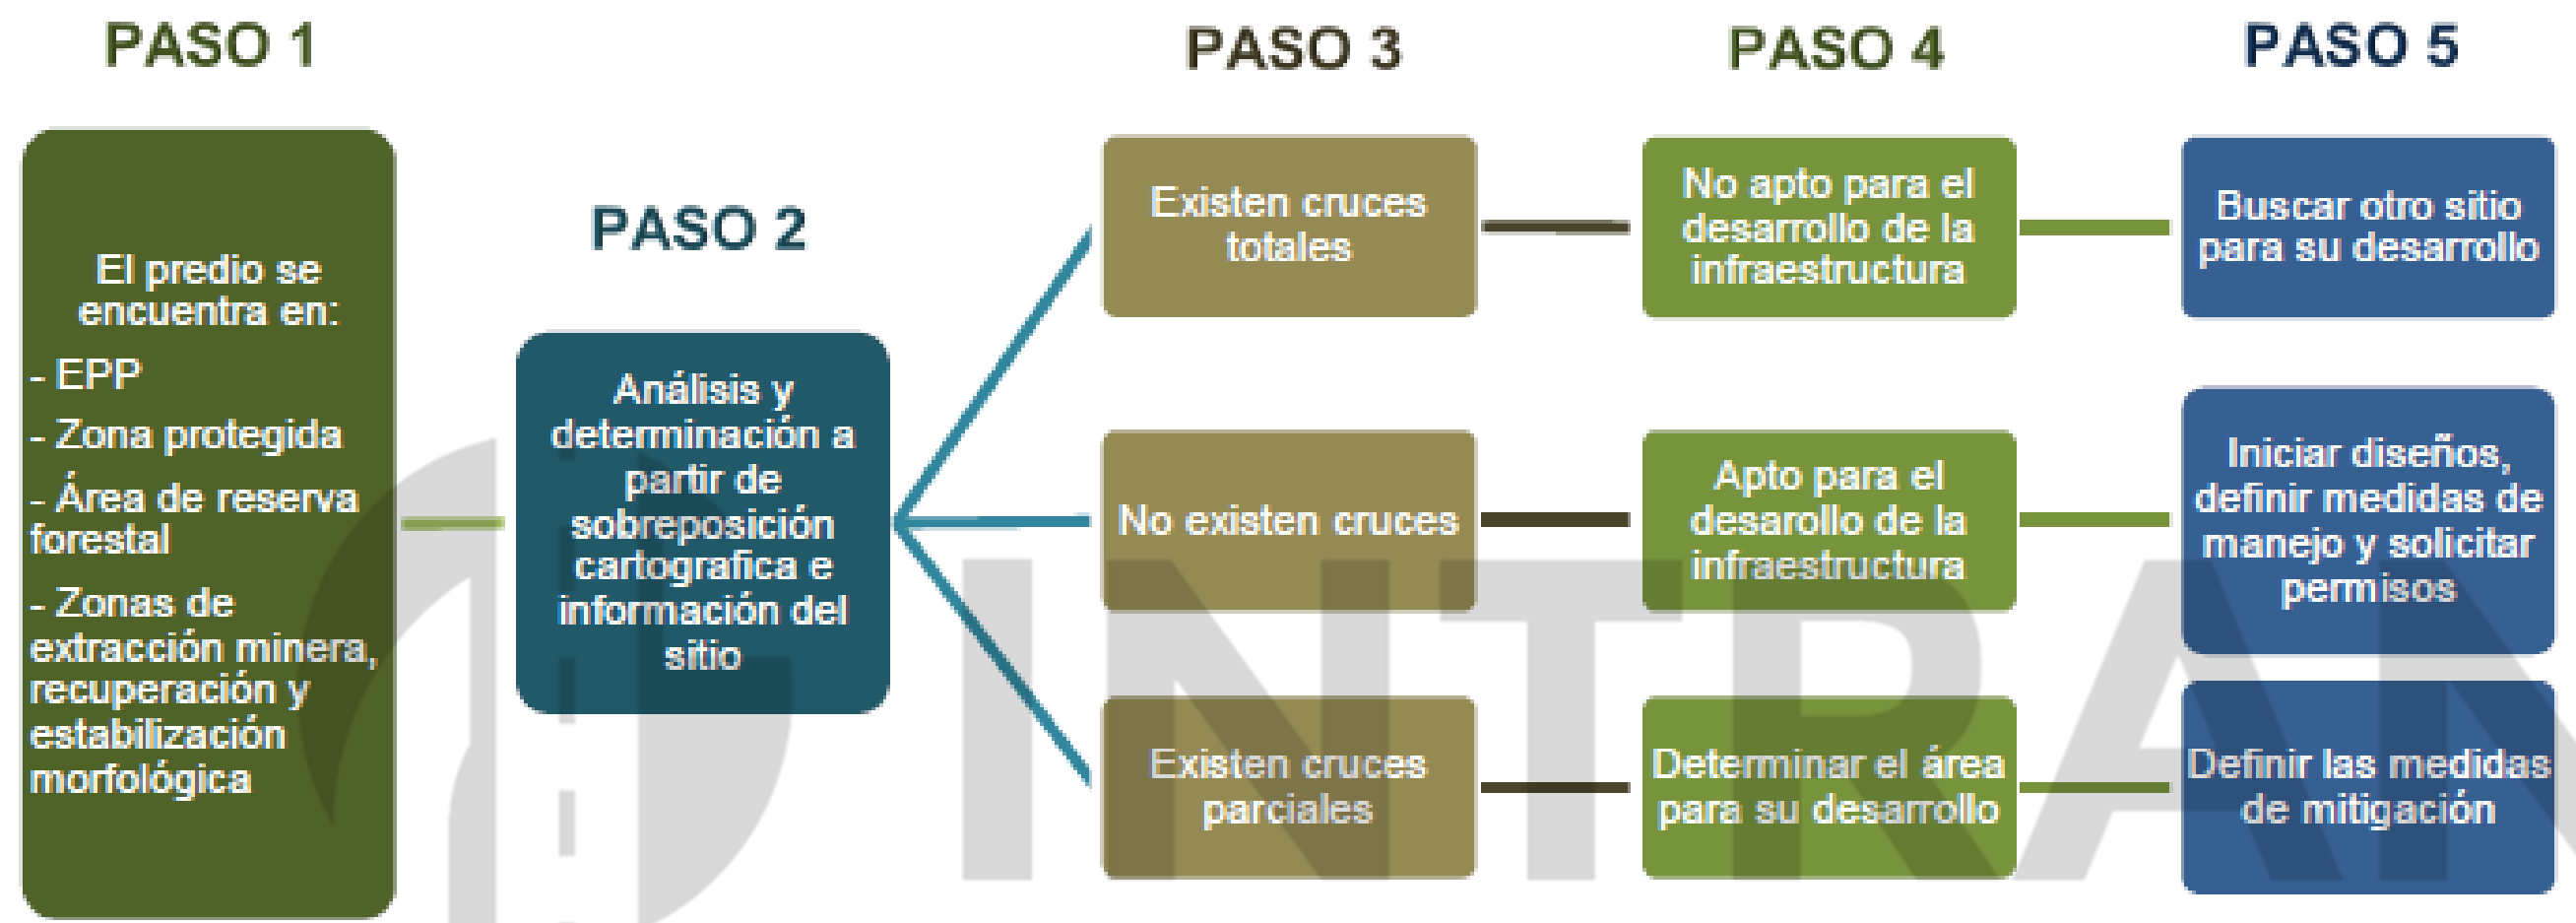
PASO 1

El predio se encuentra en:
- EPP
- Zona protegida
- Área de reserva forestal
- Zonas de extracción minera, recuperación y estabilización morfológica

PASO 2

Análisis y determinación a partir de sobreposición cartografica e información del sitio

PASO 3

Existen cruces totales

No existen cruces

Existen cruces parciales

PASO 4

No apto para el desarrollo de la infraestructura

Apto para el desarollo de la infraestructura

Determinar el área para su desarrollo

PASO 5

Buscar otro sitio para su desarrollo

Iniciar diseños, definir medidas de manejo y solicitar permisos

Definir las medidas de mitigación

INTRAN